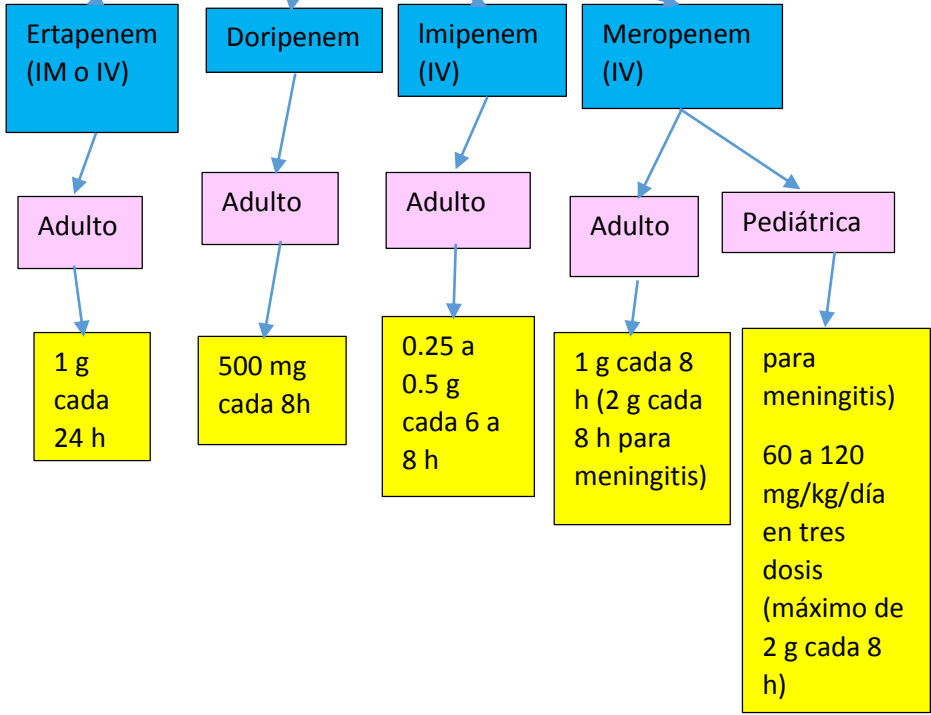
Ertapenem (IM o IV)

Doripenem

Imipenem (IV)

Meropenem (IV)

Adulto

Adulto

Adulto

Adulto

Pediátrica

1 g cada 24 h

500 mg cada 8h

0.25 a 0.5 g cada 6 a 8 h

1 g cada 8 h (2 g cada 8 h para meningitis)

para meningitis)

60 a 120 mg/kg/día en tres dosis (máximo de 2 g cada 8 h)